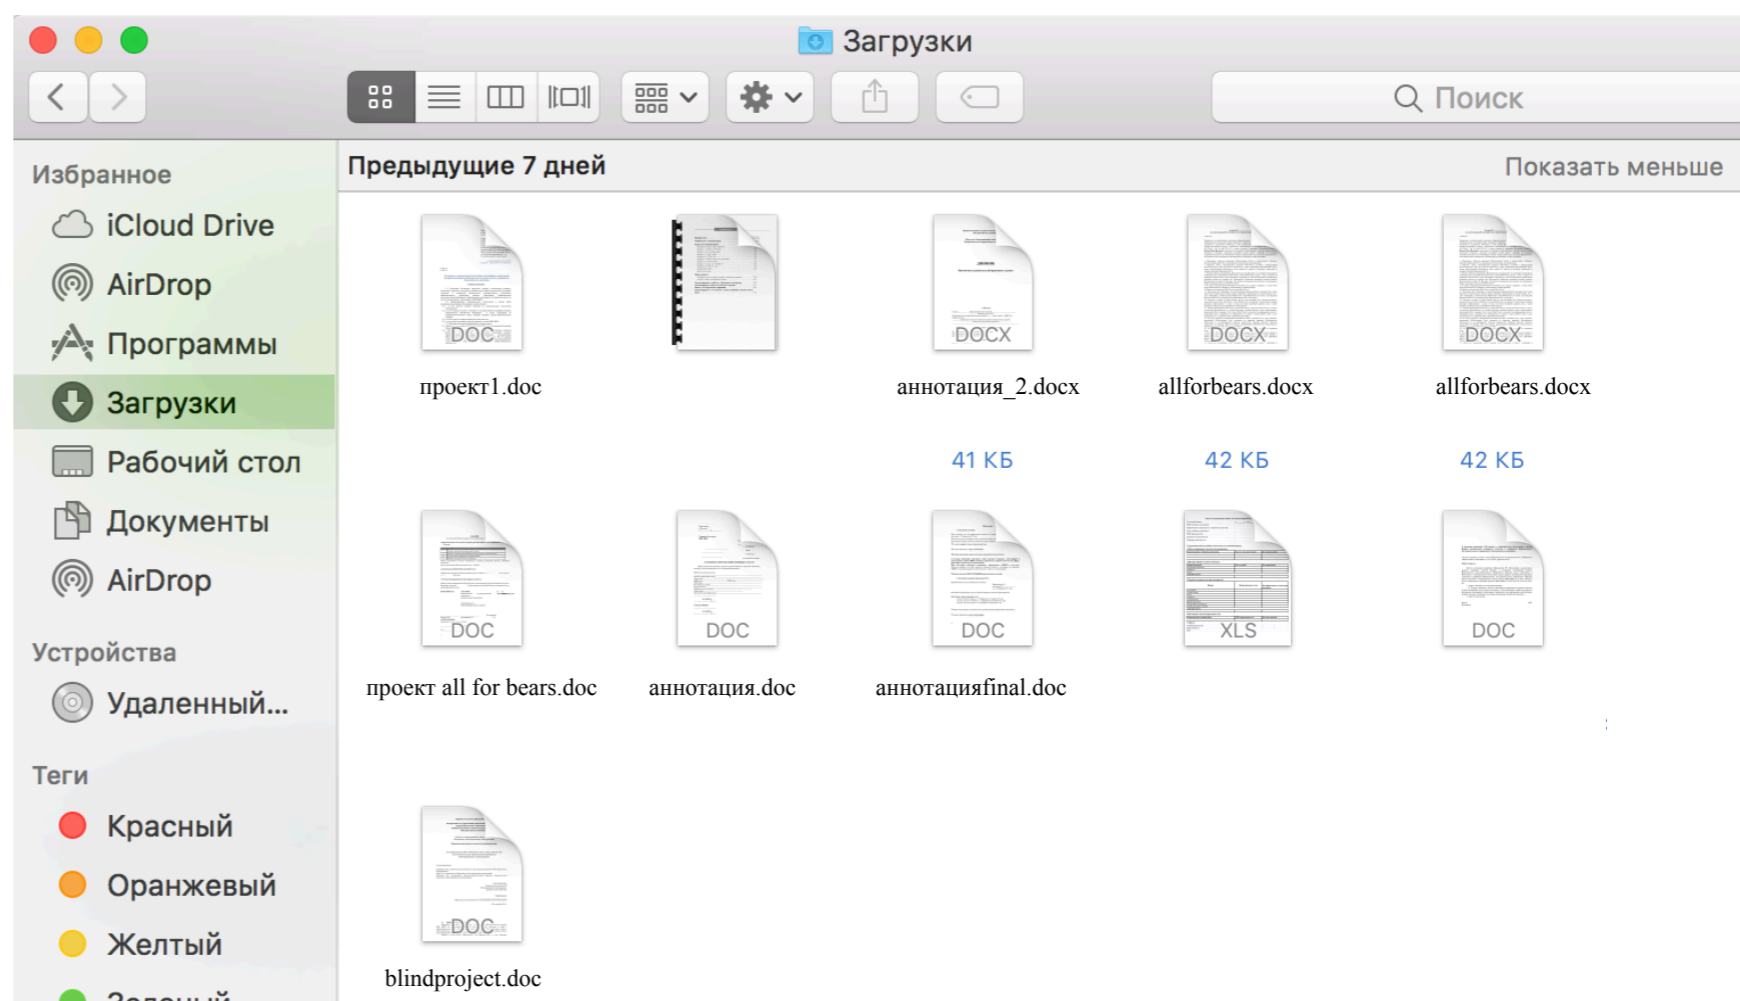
Загрузки

Поиск

Избранное
iCloud Drive
AirDrop
Программы
Загрузки
Рабочий стол
Документы
AirDrop

Устройства
Удаленный...

Теги
Красный
Оранжевый
Желтый
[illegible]

Предыдущие 7 дней
Показать меньше

DOC
проект1.doc

DOCX
аннотация_2.docx
41 КБ

DOCX
allforbears.docx
42 КБ

DOCX
allforbears.docx
42 КБ

DOC
проект all for bears.doc

DOC
аннотация.doc

DOC
аннотацияfinal.doc

XLS

DOC

DOC
blindproject.doc